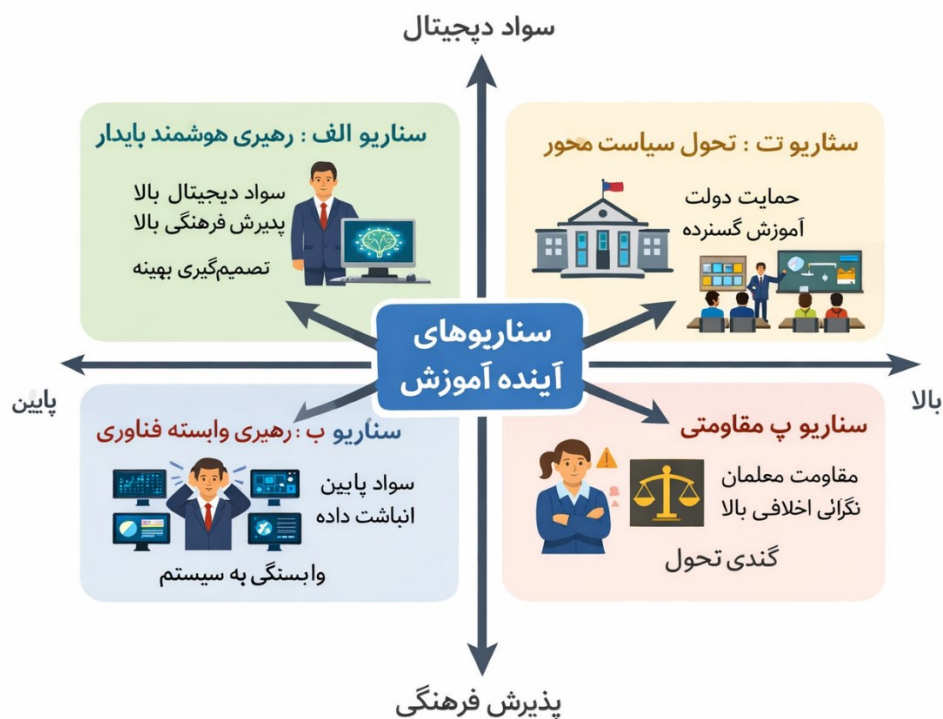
سواد دیجیتال

سناریو الف : رهبری هوشمند پایدار

سواد دیجیتال بالا
پذیرش فرهنگی بالا

تصمیم‌گیری بهینه

سناریو ت : تحول سیاست محور

حمایت دولت
آموزش گسترده

سناریوهای آینده آموزش

پایین

بالا

سناریو ب : رهبری وابسته فناوری

سواد پایین
انباشت داده

وابستگی به سیستم

سناریو پ مقاومتی

مقاومت معلمان
نگرانی اخلاقی بالا

گندی تحول

پذیرش فرهنگی